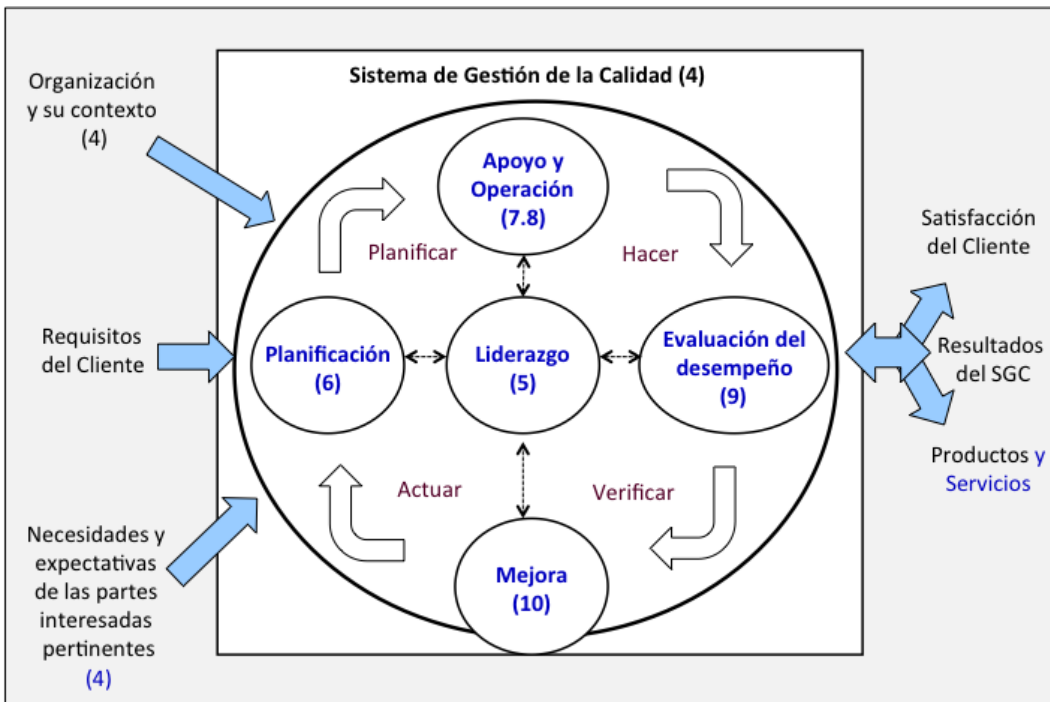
Organización y su contexto (4)

Requisitos del Cliente

Necesidades y expectativas de las partes interesadas pertinentes (4)

Sistema de Gestión de la Calidad (4)

Apoyo y Operación (7.8)

Planificar

Hacer

Planificación (6)

Liderazgo (5)

Evaluación del desempeño (9)

Actuar

Verificar

Mejora (10)

Satisfacción del Cliente

Resultados del SGC

Productos y Servicios